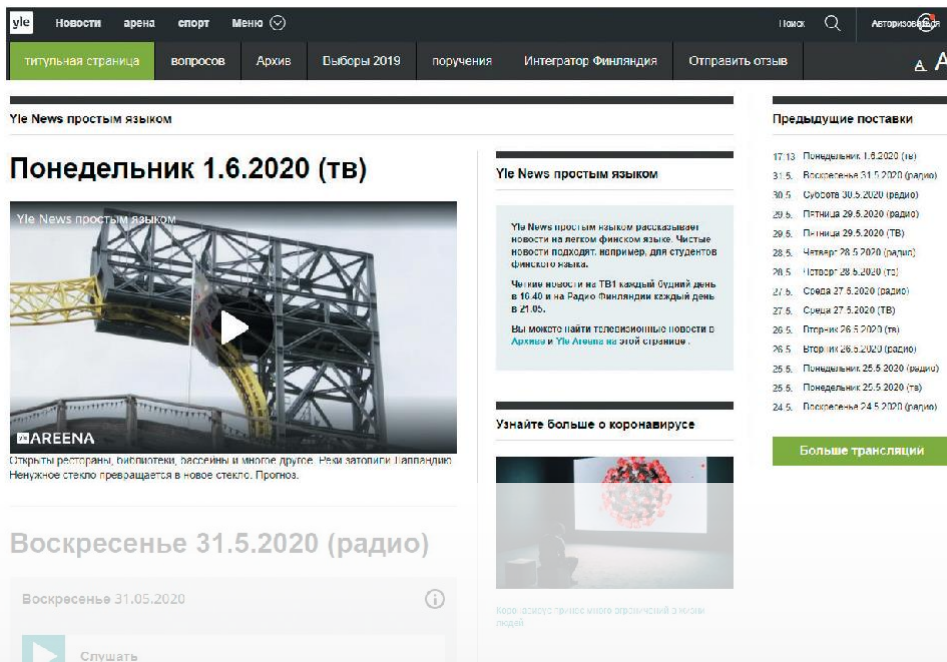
yle Новости арена спорт Меню

Поиск Авторизоваться

титульная страница вопросов Архив Выборы 2019 поручения Интегратор Финляндия Отправить отзыв A A

Yle News простым языком

Понедельник 1.6.2020 (тв)

Yle News простым языком

AREENA

Открыты рестораны, библиотеки, бассейны и многое другое. Реки затопили Лапландию. Ненужное стекло превращается в новое стекло. Прогноз.

Воскресенье 31.5.2020 (радио)

Воскресенье 31.05.2020

Слушать

Yle News простым языком

Yle News простым языком рассказывает новости на легком финском языке. Чистые новости подходят, например, для студентов финского языка.

Чистые новости на ТВ1 каждый будний день в 10.40 и на Радио Финляндии каждый день в 21.05.

Вы можете найти телевизионные новости в Архиве и Yle Areena на этой странице .

Узнайте больше о коронавирусе

Коронавирус принес много ограничений в жизни людей

Предыдущие поставки

17.13 Понедельник 1.6.2020 (тв)
31.5. Воскресенье 31.5.2020 (радио)
30.5. Суббота 30.5.2020 (радио)
29.5. Пятница 29.5.2020 (радио)
29.5. Пятница 29.5.2020 (ТВ)
28.5. Четверг 28.5.2020 (радио)
28.5. Четверг 28.5.2020 (тв)
27.5. Среда 27.5.2020 (радио)
27.5. Среда 27.5.2020 (ТВ)
26.5. Вторник 26.5.2020 (тв)
26.5. Вторник 26.5.2020 (радио)
25.5. Понедельник 25.5.2020 (радио)
25.5. Понедельник 25.5.2020 (тв)
24.5. Воскресенье 24.5.2020 (радио)

Больше трансляции